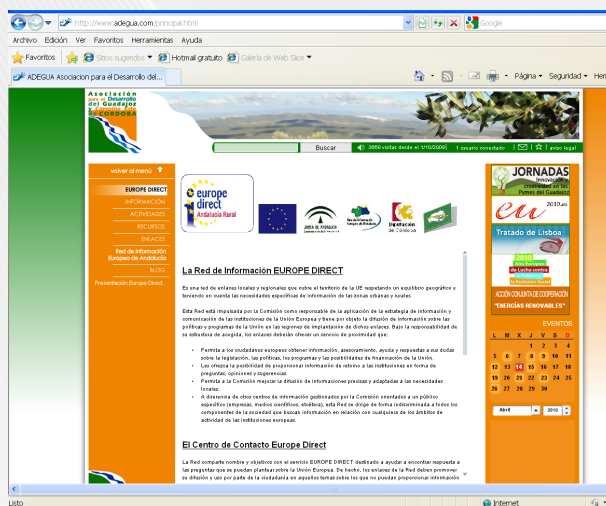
http://www.adegua.com/principal.html

Google

Archivo Edición Ver Favoritos Herramientas Ayuda

Favoritos Sitios sugeridos Hotmail gratuito Galería de Web Slice

ADEGUA Asociacion para el Desarrollo del...

Página Seguridad Her

Asociación para el Desarrollo del Guadajoz y Campiña Este de Córdoba

Buscar 3550 visitas desde el 1/10/2009 1 usuario conectado aviso legal

volver al menú

EUROPE DIRECT
INFORMACIÓN
ACTIVIDADES
RECURSOS
ENLACES
Red de Información Europeo de Andalucía
BLOG
Presentación Europe Direct

europe direct Andalucía Rural

JUNTA DE ANDALUCIA

Diputación de Córdoba

La Red de Información EUROPE DIRECT

Es una red de enlaces locales y regionales que cubre el territorio de la UE respetando un equilibrio geográfico y teniendo en cuenta las necesidades específicas de información de las zonas urbanas y rurales.

Esta Red está impulsada por la Comisión como responsable de la aplicación de la estrategia de información y comunicación de las instituciones de la Unión Europea y tiene por objeto la difusión de información sobre las políticas y programas de la Unión en las regiones de implantación de dichos enlaces. Bajo la responsabilidad de su estructura de acogida, los enlaces deberán ofrecer un servicio de proximidad que:

Permita a los ciudadanos europeos obtener información, asesoramiento, ayuda y respuestas a sus dudas sobre la legislación, las políticas, los programas y las posibilidades de financiación de la Unión.

Les ofrezca la posibilidad de proporcionar información de retorno a las instituciones en forma de preguntas, opiniones y sugerencias.

Permita a la Comisión mejorar la difusión de informaciones precisas y adaptadas a las necesidades locales.

A disposición de otros centros de información gestionados por la Comisión orientados a un público específico (empresas, medios científicos, etc.), esta Red se dirige de forma indiscriminada a todos los componentes de la sociedad que buscan información en relación con cualquiera de los ámbitos de actividad de las instituciones europeas.

El Centro de Contacto Europe Direct

La Red comparte nombre y objetivos con el servicio EUROPE DIRECT destinado a ayudar a encontrar respuesta a las preguntas que se puedan plantear sobre la Unión Europea. De hecho, los enlaces de la Red deben promover su difusión y uso por parte de la ciudadanía en aquellos temas sobre los que no puedan proporcionar información

JORNADAS Innovación y creatividad en las Pymes del Guadajoz

2010.es

Tratado de Lisboa

2010 Año Europeo de Lucha contra la Pobreza y la Exclusión Social

ACCIÓN CONJUNTA DE COOPERACIÓN "ENERGÍAS RENOVABLES"

EVENTOS

| L | M | X | J | V | S | D |
|---|---|---|---|---|---|---|
| | | | 1 | 2 | 3 | 4 |
| 5 | 6 | 7 | 8 | 9 | 10 | 11 |
| 12 | 13 | 14 | 15 | 16 | 17 | 18 |
| 19 | 20 | 21 | 22 | 23 | 24 | 25 |
| 26 | 27 | 28 | 29 | 30 | | |

Abril 2010

Listo Internet